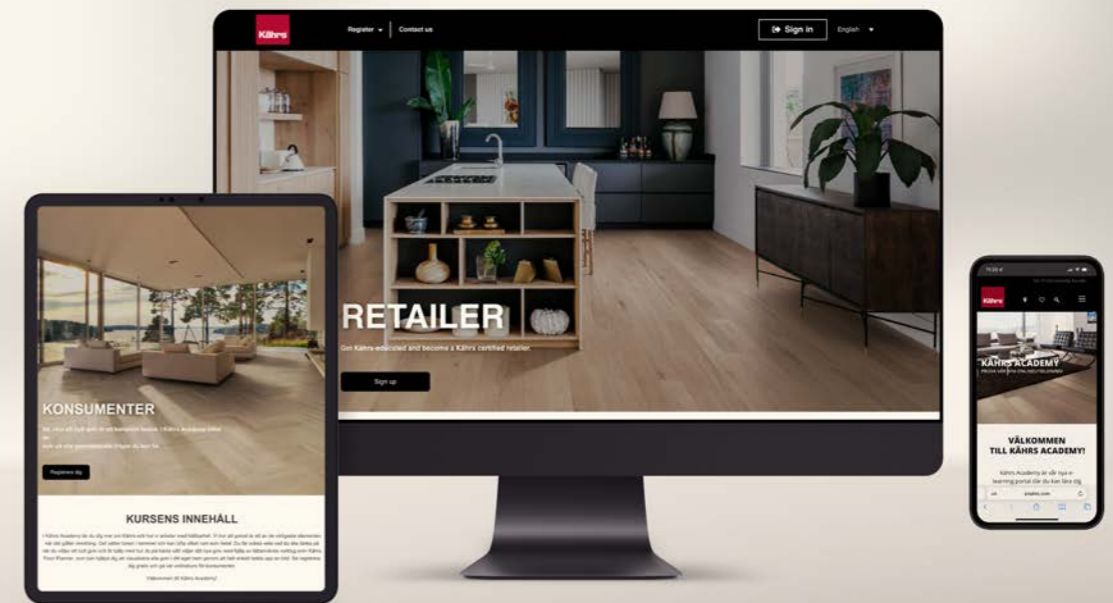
Kährs

Register ▾ | Contact us

Sign in

English ▾

RETAILER

Get Kährs-educated and become a Kährs certified retailer.

Sign up

KONSUMENTER

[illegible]

Registrera dig

KURSENS INNEHÅLL

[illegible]

Välkommen till Kährs Academy!

Kährs

KÄHRS ACADEMY

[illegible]

VÄLKOMMEN TILL KÄHRS ACADEMY!

Kährs Academy är vår nya e-learning portal där du kan lära dig

kahrs.com